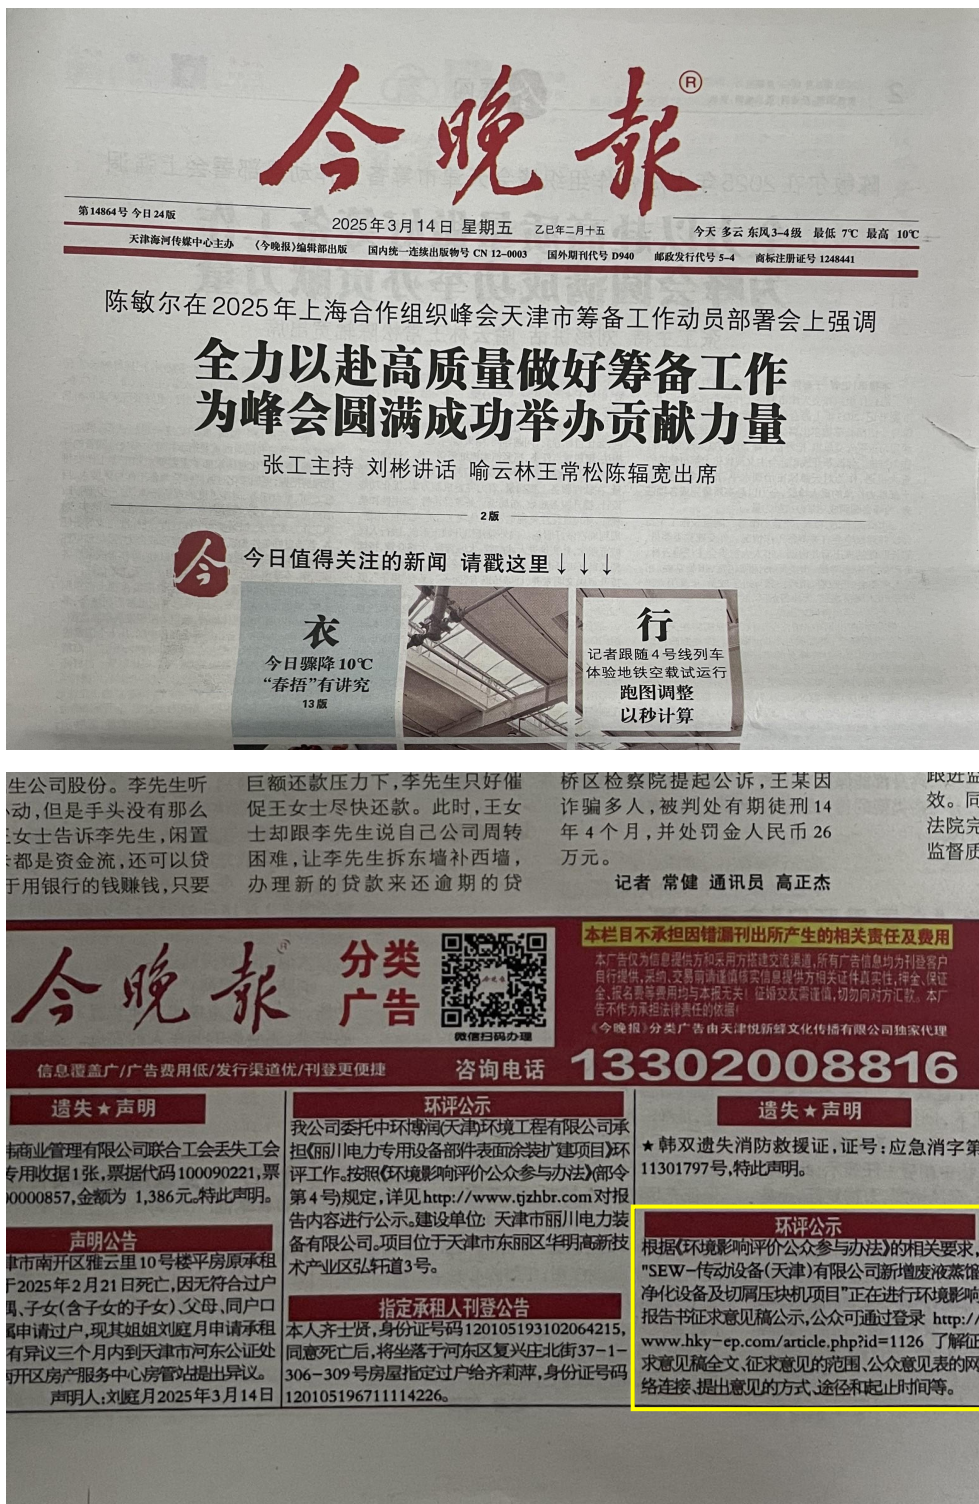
今晚报®

第14864号 今日24版

2025年3月14日 星期五 乙巳年二月十五

今天 多云 东风3-4级 最低 7℃ 最高 10℃

天津海河传媒中心主办 《今晚报》编辑部出版 国内统一连续出版物号 CN 12-0003 国外期刊代号 D940 邮政发行代号 5-4 商标注册证号 1248441

陈敏尔在2025年上海合作组织峰会天津市筹备工作动员部署会上强调

全力以赴高质量做好筹备工作
为峰会圆满成功举办贡献力量

张工主持 刘彬讲话 喻云林王常松陈辐宽出席

2版

今日值得关注的新闻 请戳这里↓↓↓

衣
今日骤降10℃
"春捂"有讲究
13版

行
记者跟随4号线列车
体验地铁空载试运行
跑图调整
以秒计算

生公司股份。李先生听动,但是手头没有那么王女士告诉李先生,闲置都是资金流,还可以贷于用银行的钱赚钱,只要

巨额还款压力下,李先生只好催促王女士尽快还款。此时,王女士却跟李先生说自己公司周转困难,让李先生拆东墙补西墙,办理新的贷款来还逾期的贷

桥区检察院提起公诉,王某因诈骗多人,被判处有期徒刑14年4个月,并处罚金人民币26万元。

记者 常健 通讯员 高正杰

跟进监效。同法院完监督质

今晚报 分类广告

微信扫码办理

本栏目不承担因错漏刊出所产生的相关责任及费用

本广告仅为信息提供方和采用方搭建交流渠道,所有广告信息均为刊登客户自行提供,采纳、交易前请谨慎核实信息提供方相关证件真实性,押金、保证金、报名费等费用均与本报无关!证实交友需谨慎,切勿向对方汇款。本广告不作为承担法律责任的依据!
《今晚报》分类广告由天津悦新鲜文化传播有限公司独家代理

信息覆盖广/广告费用低/发行渠道优/刊登更便捷

咨询电话 13302008816

遗失★声明

纬商业管理有限公司联合工会丢失工会专用收据1张,票据代码100090221,票0000857,金额为1,386元。特此声明。

声明公告

津市南开区雅云里10号楼平房原承租于2025年2月21日死亡,因无符合过户偶、子女(含子女的子女)、父母、同户口属申请过户,现其姐姐刘庭月申请承租有异议三个月内到天津市河东公证处开区房产服务中心房管站提出异议。
声明人:刘庭月2025年3月14日

环评公示

我公司委托中环博闻(天津)环境工程有限公司承担《丽川电力专用设备部件表面涂装扩建项目》环评工作。按照《环境影响评价公众参与办法》部令第4号规定,详见http://www.tjzhbr.com对报告内容进行公示。建设单位:天津市丽川电力装备有限公司。项目位于天津市东丽区华明高新技术产业区弘轩道3号。

指定承租人刊登公告

本人齐士贤,身份证号码120105193102064215,同意死亡后,将坐落于河东区复兴庄北街37-1-306-309号房屋指定过户给齐莉萍,身份证号码120105196711114226。

遗失★声明

★韩双遗失消防救援证,证号:应急消字第11301797号,特此声明。

环评公示

根据《环境影响评价公众参与办法》的相关要求,"SEW-传动设备(天津)有限公司新增废液蒸馏净化设备及切屑压块机项目"正在进行环境影响报告书征求意见稿公示,公众可通过登录 http://www.hky-ep.com/article.php?id=1126 了解征求意见稿全文,征求意见的范围,公众意见表的网络连接,提出意见的方式,途径和起止时间等。